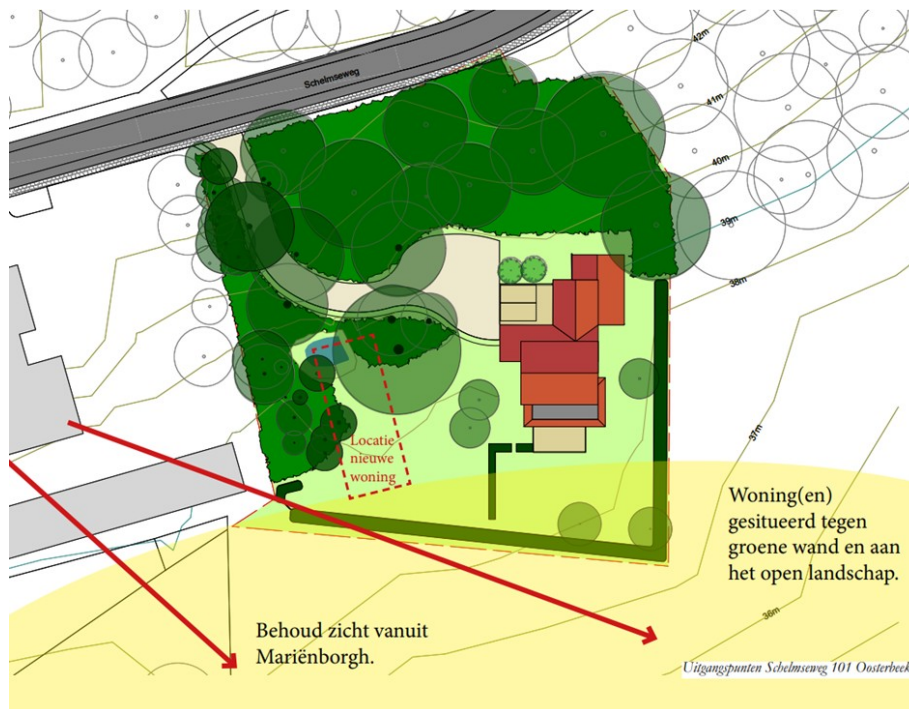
Schelmseweg

42m

41m

40m

39m

38m

37m

36m

Locatie nieuwe woning

Woning(en) gesitueerd tegen groene wand en aan het open landschap.

Behoud zicht vanuit Mariënborgh.

Uitgangspunten Schelmseweg 101 Oosterbeek